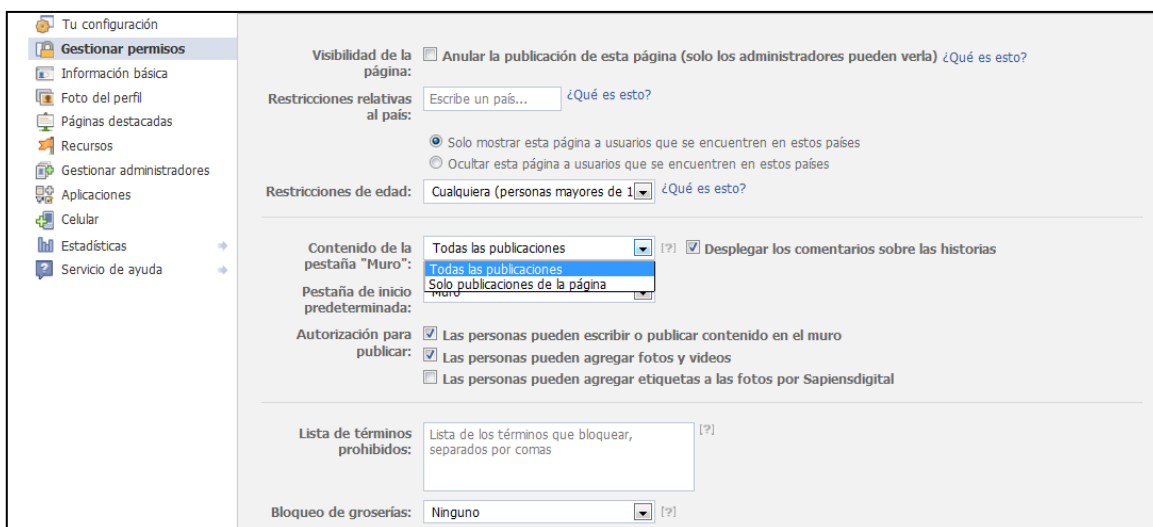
Tu configuración
Gestionar permisos
Información básica
Foto del perfil
Páginas destacadas
Recursos
Gestionar administradores
Aplicaciones
Celular
Estadísticas
Servicio de ayuda

Visibilidad de la página: Anular la publicación de esta página (solo los administradores pueden verla) ¿Qué es esto?

Restricciones relativas al país: Escribe un país... ¿Qué es esto?

Solo mostrar esta página a usuarios que se encuentren en estos países
Ocultar esta página a usuarios que se encuentren en estos países

Restricciones de edad: Cualquiera (personas mayores de 1 ¿Qué es esto?

Contenido de la pestaña "Muro": Todas las publicaciones [?] Desplegar los comentarios sobre las historias
Todas las publicaciones
Solo publicaciones de la página

Pestaña de inicio predeterminada: Muro

Autorización para publicar: Las personas pueden escribir o publicar contenido en el muro
Las personas pueden agregar fotos y videos
Las personas pueden agregar etiquetas a las fotos por Sapiensdigital

Lista de términos prohibidos: Lista de los términos que bloquear, separados por comas [?]

Bloqueo de groserías: Ninguno [?]